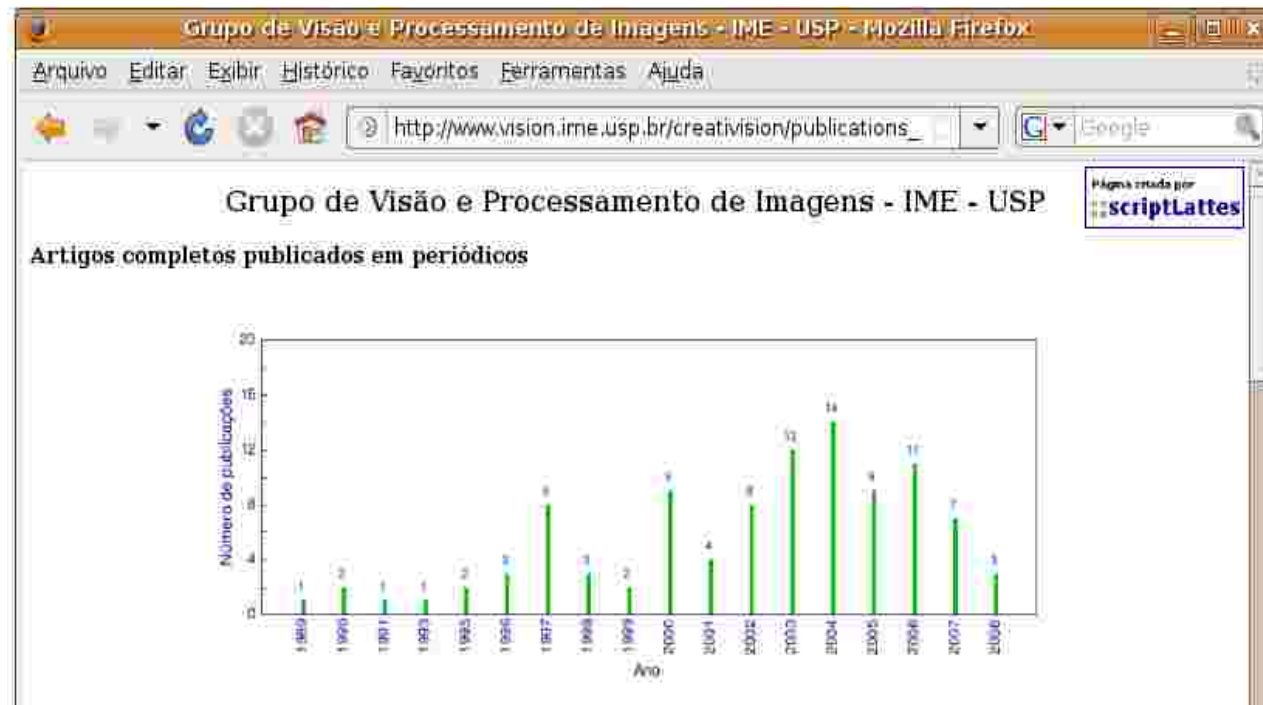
Grupo de Visão e Processamento de Imagens - IME - USP - Mozilla Firefox

Arquivo Editar Exibir Histórico Favoritos Ferramentas Ajuda

http://www.vision.ime.usp.br/creativision/publications_

Google

Página criada por
scriptLattes

Grupo de Visão e Processamento de Imagens - IME - USP

Artigos completos publicados em periódicos

20
16
12
8
4
0

Número de publicações

1 2 1 1 2 3 8 3 2 9 4 8 12 14 9 11 7 3

1989 1990 1991 1993 1995 1996 1997 1998 1999 2000 2001 2002 2003 2004 2005 2006 2007 2008

Ano